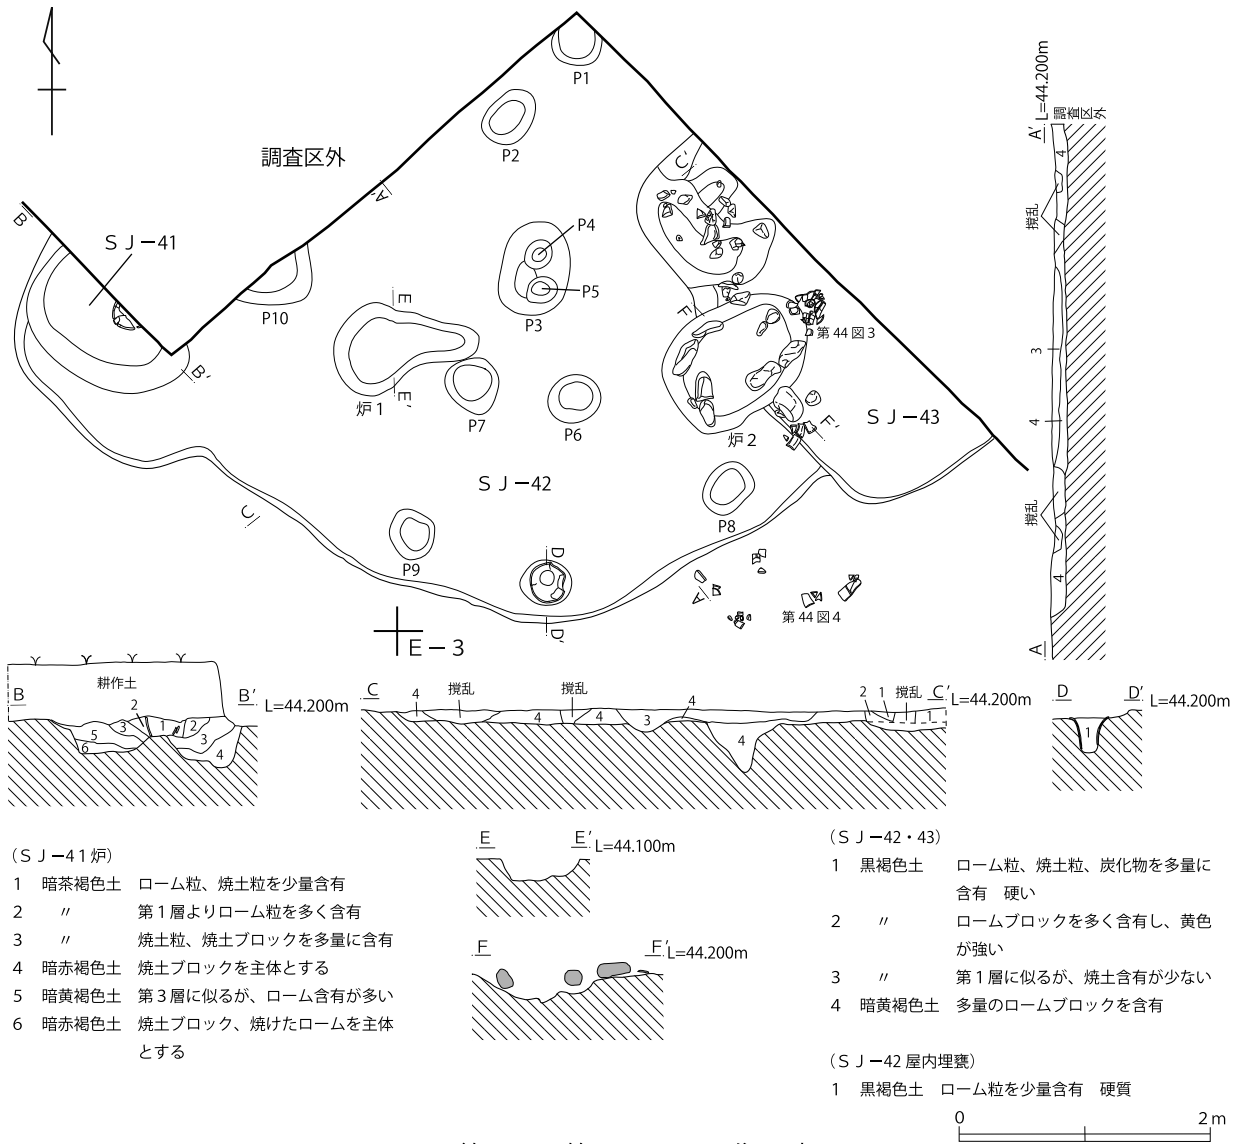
調査区外

P1
P2
A
B
SJ−41
P4
P5
P3
P10
E
B'
E'
炉1
P7
P6
C'
F
第44図3
SJ−43
F'
炉2
SJ−42
C
P8
P9
D
D'
A'
第44図4
E−3

A'
L=44.200m
調査区外
4
撹乱
3
4
撹乱
4
A

耕作土
B
B'
L=44.200m
2
3
1
2
5
3
6
4

C
4
撹乱
撹乱
4
4
3
4
4
2
1
撹乱
C'
L=44.200m
1

D
D'
L=44.200m
1

(SJ−41炉)
1 暗茶褐色土 ローム粒、焼土粒を少量含有
2 〃 第1層よりローム粒を多く含有
3 〃 焼土粒、焼土ブロックを多量に含有
4 暗赤褐色土 焼土ブロックを主体とする
5 暗黄褐色土 第3層に似るが、ローム含有が多い
6 暗赤褐色土 焼土ブロック、焼けたロームを主体とする

E
E'
L=44.100m

F
F'
L=44.200m

(SJ−42・43)
1 黒褐色土 ローム粒、焼土粒、炭化物を多量に含有 硬い
2 〃 ロームブロックを多く含有し、黄色が強い
3 〃 第1層に似るが、焼土含有が少ない
4 暗黄褐色土 多量のロームブロックを含有

(SJ−42屋内埋甕)
1 黒褐色土 ローム粒を少量含有 硬質

0
2m